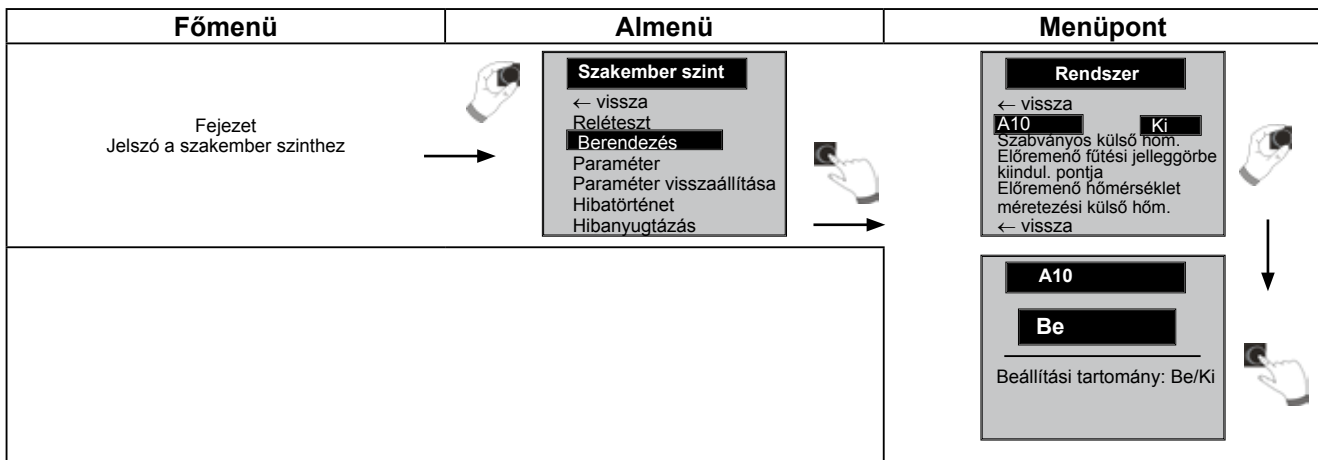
| Főmenü | Almenü | Menüpont |
|---|---|---|
| Fejezet Jelszó a szakember szinthez | Szakember szint<br>← vissza<br>Reléteszt<br>Berendezés<br>Paraméter<br>Paraméter visszaállítása<br>Hibatörténet<br>Hibanyugtázás | Rendszer<br>← vissza<br>A10 Ki<br>Szabványos külső hőm.<br>Előremenő fűtési jelleggörbe kiindul. pontja<br>Előremenő hőmérséklet méretezési külső hőm.<br>← vissza |
| | | A10<br>Be<br>Beállítási tartomány: Be/Ki |